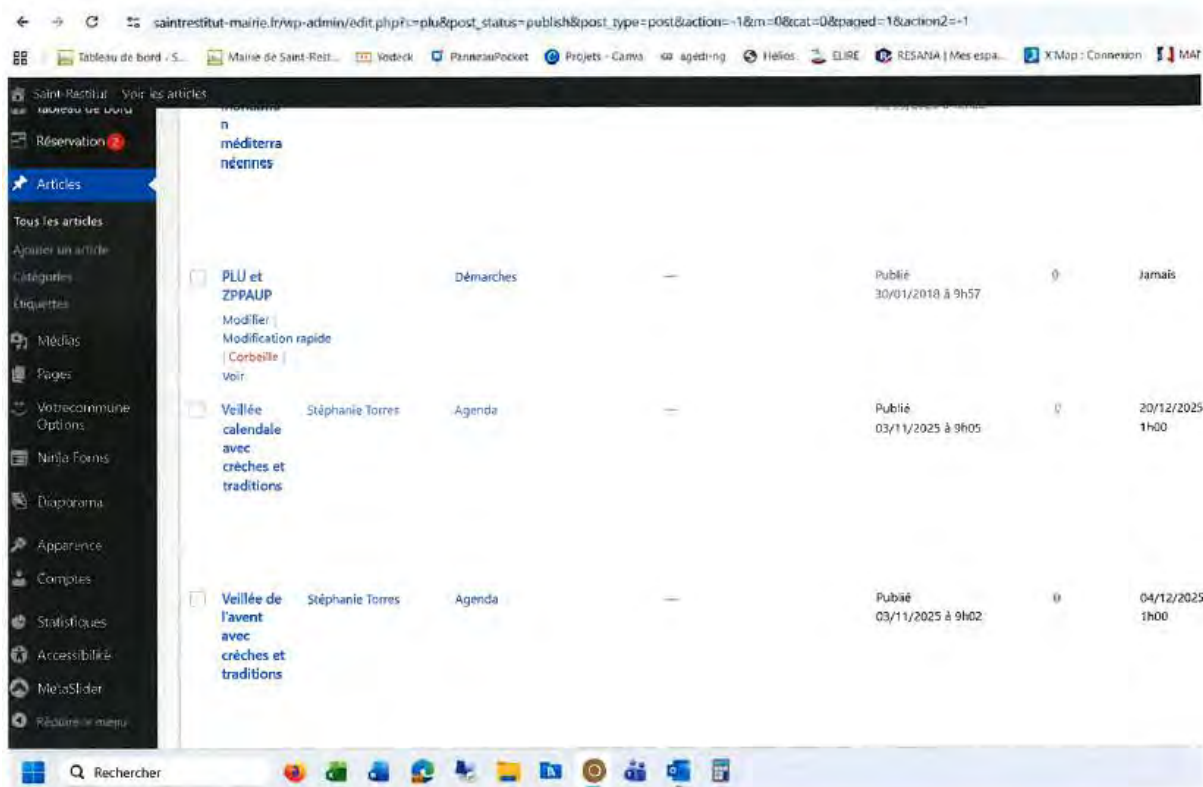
saintrestitut-mairie.fr/wp-admin/edit.php?s=plu&post_status=publish&post_type=post&action=-1&m=0&cat=0&paged=1&action2=-1

Tableau de bord - S... Mairie de Saint-Rest... Yodeck PanneauPocket Projets - Canva agedi-ng Helios ELIRE RESANA | Mes espa... X'Map : Connexion MAI

Saint-Restitut Voir les articles

Tableau de bord
Réservation 2
Articles
Tous les articles
Ajouter un article
Catégories
Étiquettes
Médias
Pages
Votrecommune Options
Ninja Forms
Diaporama
Apparence
Comptes
Statistiques
Accessibilité
MetaSlider
Réduire le menu

n méditerranéennes

| | | | | | | |
|---|---|---|---|---|---|---|
| PLU et ZPPAUP<br>Modifier \| Modification rapide \| Corbeille \| Voir | | Démarches | — | Publié<br>30/01/2018 à 9h57 | 0 | Jamais |
| Veillée calendale avec crèches et traditions | Stéphanie Torres | Agenda | — | Publié<br>03/11/2025 à 9h05 | 0 | 20/12/2025<br>1h00 |
| Veillée de l'avent avec crèches et traditions | Stéphanie Torres | Agenda | — | Publié<br>03/11/2025 à 9h02 | 0 | 04/12/2025<br>1h00 |

Rechercher